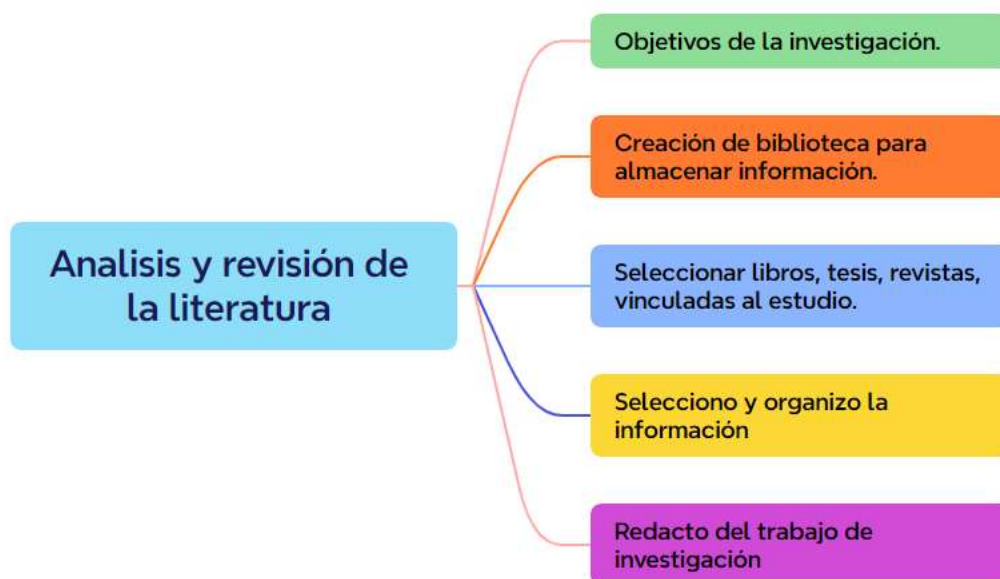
Analisis y revisión de la literatura

Objetivos de la investigación.

Creación de biblioteca para almacenar información.

Seleccionar libros, tesis, revistas, vinculadas al estudio.

Selecciono y organizo la información

Redacto del trabajo de investigación